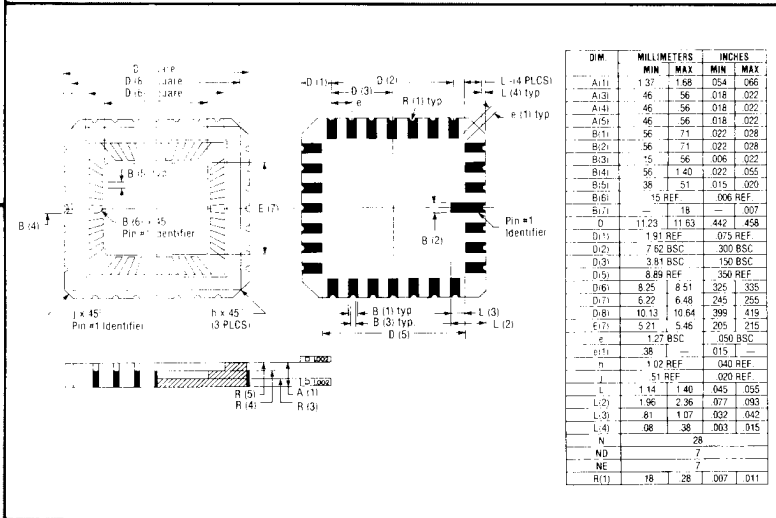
D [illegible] uare
D (6) Square
D (8) Square

B (5) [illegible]

B (4)

B (6) × 45°
Pin #1 Identifier

E (7)

j × 45°
Pin #1 Identifier

h × 45°
(3 PLCS)

D (1)
D (3)
e
D (2)
B (1) typ
L (4 PLCS)
L (4) typ
e (1) typ

Pin #1
Identifier

B (2)

B (1) typ
B (3) typ
D (5)
L (3)
L (2)

B (5)
R (4)
A (1)
R (3)
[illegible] .002
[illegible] .002

| DIM. | MILLIMETERS MIN | MILLIMETERS MAX | INCHES MIN | INCHES MAX |
|---|---|---|---|---|
| A(1) | 1.37 | 1.68 | .054 | .066 |
| A(3) | .46 | .56 | .018 | .022 |
| A(4) | .46 | .56 | .018 | .022 |
| A(5) | .46 | .56 | .018 | .022 |
| B(1) | .56 | .71 | .022 | .028 |
| B(2) | .56 | .71 | .022 | .028 |
| B(3) | .15 | .56 | .006 | .022 |
| B(4) | .56 | 1.40 | .022 | .055 |
| B(5) | .38 | .51 | .015 | .020 |
| B(6) | .15 REF. | | .006 REF. | |
| B(7) | — | .18 | — | .007 |
| D | 11.23 | 11.63 | .442 | .458 |
| D(1) | 1.91 REF. | | .075 REF. | |
| D(2) | 7.62 BSC | | .300 BSC | |
| D(3) | 3.81 BSC | | .150 BSC | |
| D(5) | 8.89 REF | | .350 REF | |
| D(6) | 8.25 | 8.51 | .325 | .335 |
| D(7) | 6.22 | 6.48 | .245 | .255 |
| D(8) | 10.13 | 10.64 | .399 | .419 |
| E(7) | 5.21 | 5.46 | .205 | .215 |
| e | 1.27 BSC | | .050 BSC | |
| e(1) | .38 | — | .015 | — |
| h | 1.02 REF. | | .040 REF. | |
| j | .51 REF. | | .020 REF. | |
| L | 1.14 | 1.40 | .045 | .055 |
| L(2) | 1.96 | 2.36 | .077 | .093 |
| L(3) | .81 | 1.07 | .032 | .042 |
| L(4) | .08 | .38 | .003 | .015 |
| N | 28 | | | |
| ND | 7 | | | |
| NE | 7 | | | |
| R(1) | .18 | .28 | .007 | .011 |